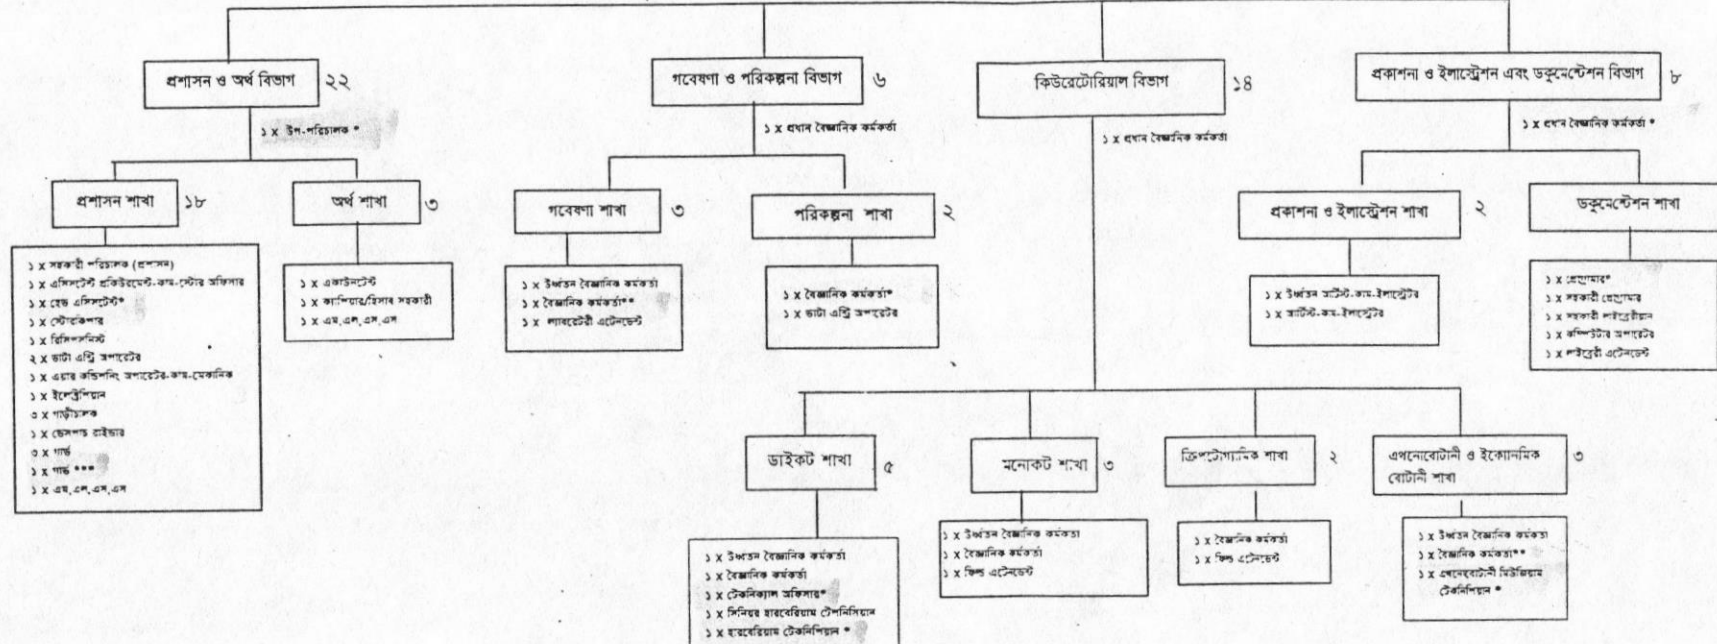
প্রশাসন ও অর্থ বিভাগ ২২

১ x উপ-পরিচালক *

প্রশাসন শাখা ১৮

১ x সহকারী পরিচালক (প্রশাসন)
১ x এসিস্টেন্ট প্রকিউরমেন্ট-কাম-স্টোর অফিসার
১ x হেড এসিস্টেন্ট*
১ x স্টেনোটাইপিস্ট
১ x রিসিপশনিস্ট
২ x ডাটা এন্ট্রি অপারেটর
১ x এয়ার কন্ডিশনিং অপারেটর-কাম-মেকানিক
১ x ইলেকট্রিশিয়ান
৩ x গার্ডেনার
১ x জেনারেল ড্রাইভার
৩ x গার্ড
১ x গার্ড ***
১ x এম,এল,এস,এস

অর্থ শাখা ৩

১ x একাউন্টেন্ট
১ x ক্যাশিয়ার/হিসাব সহকারী
১ x এম,এল,এস,এস

গবেষণা ও পরিকল্পনা বিভাগ ৬

১ x প্রধান বৈজ্ঞানিক কর্মকর্তা

গবেষণা শাখা ৩

১ x ঊর্ধ্বতন বৈজ্ঞানিক কর্মকর্তা
১ x বৈজ্ঞানিক কর্মকর্তা**
১ x ল্যাবরেটরী এটেনডেন্ট

পরিকল্পনা শাখা ২

১ x বৈজ্ঞানিক কর্মকর্তা*
১ x ডাটা এন্ট্রি অপারেটর

কিউরেটোরিয়াল বিভাগ ১৪

১ x প্রধান বৈজ্ঞানিক কর্মকর্তা

ডাইকট শাখা ৫

১ x ঊর্ধ্বতন বৈজ্ঞানিক কর্মকর্তা
১ x বৈজ্ঞানিক কর্মকর্তা
১ x টেকনিক্যাল অফিসার*
১ x সিনিয়র হারবেরিয়াম টেকনিশিয়ান
১ x হারবেরিয়াম টেকনিশিয়ান *

মনোকট শাখা ৩

১ x ঊর্ধ্বতন বৈজ্ঞানিক কর্মকর্তা
১ x বৈজ্ঞানিক কর্মকর্তা
১ x ফিল্ড এটেনডেন্ট

ক্রিপ্টোগ্যামিক শাখা ২

১ x বৈজ্ঞানিক কর্মকর্তা
১ x ফিল্ড এটেনডেন্ট

এথনোবোটানী ও ইকোনমিক বোটানী শাখা ৩

১ x ঊর্ধ্বতন বৈজ্ঞানিক কর্মকর্তা
১ x বৈজ্ঞানিক কর্মকর্তা**
১ x এথনোবোটানী মিউজিয়াম টেকনিশিয়ান *

প্রকাশনা ও ইলাস্ট্রেশন এবং ডকুমেন্টেশন বিভাগ ৮

১ x প্রধান বৈজ্ঞানিক কর্মকর্তা *

প্রকাশনা ও ইলাস্ট্রেশন শাখা ২

১ x ঊর্ধ্বতন আর্টিস্ট-কাম-ইলাস্ট্রেটর
১ x আর্টিস্ট-কাম-ইলাস্ট্রেটর

ডকুমেন্টেশন শাখা

১ x প্রোগ্রামার*
১ x সহকারী প্রোগ্রামার
১ x সহকারী লাইব্রেরীয়ান
১ x কম্পিউটার অপারেটর
১ x লাইব্রেরী এটেনডেন্ট